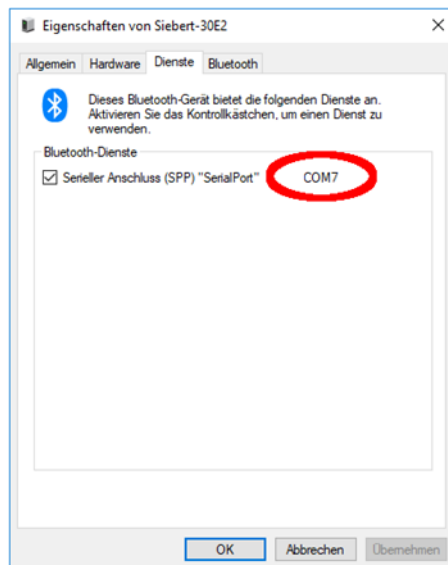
Eigenschaften von Siebert-30E2

×

Allgemein | Hardware | Dienste | Bluetooth

Dieses Bluetooth-Gerät bietet die folgenden Dienste an. Aktivieren Sie das Kontrollkästchen, um einen Dienst zu verwenden.

Bluetooth-Dienste

☑ Serieller Anschluss (SPP) "SerialPort" COM7

OK | Abbrechen | Übernehmen